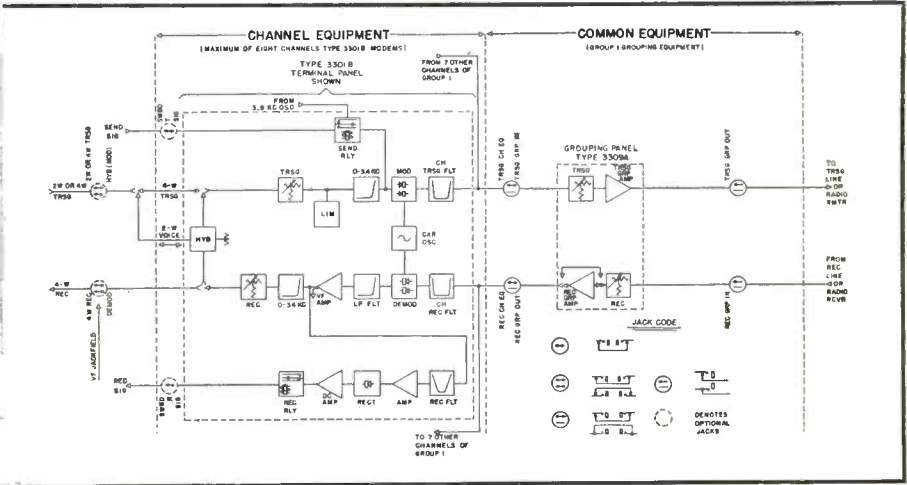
CHANNEL EQUIPMENT
(MAXIMUM OF EIGHT CHANNELS TYPE 3301B MODEMS)

COMMON EQUIPMENT
(GROUP 1 GROUPING EQUIPMENT)

TYPE 3301B TERMINAL PANEL SHOWN

FROM 7 OTHER CHANNELS OF GROUP 1

FROM 3.8 KC OSC

SEND SIG

SWBD SIG

SEND RLY

2W OR 4W TRSG

2W OR 4W TRSG

HYB (MOD)

4-W TRSG

2-W VOICE

HYB

TRSG

LIM

0-3.4 KC

MOD

CAR OSC

CH TRSG FLT

TRSG CH EQ

TRSG GRP IN

GROUPING PANEL TYPE 3309A

TRSG

TRSG GRP AMP

TRSG GRP OUT

TO TRSG LINE OR RADIO XMTR

4-W REC

4W REC

DEMOD

VF JACKFIELD

REC

0-3.4 KC

CH AMP

LP FLT

DEMOD

CH REC FLT

REC CH EQ

REC GRP OUT

REC GRP AMP

REC

REC GRP IN

FROM REC LINE OR RADIO RCVR

JACK CODE

REC SIG

SWBD SIG

REC RLY

DC AMP

RECT

AMP

REC FLT

TO 7 OTHER CHANNELS OF GROUP 1

DENOTES OPTIONAL JACKS